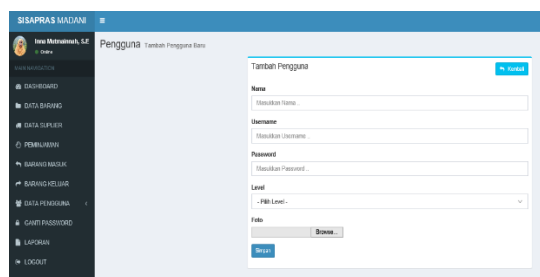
SISAPRAS MADANI

Ima Meimaimah, S.E
Online

MAIN NAVIGATION
DASHBOARD
DATA BARANG
DATA SUPLIER
PEMINJAMAN
BARANG MASUK
BARANG KELUAR
DATA PENGGUNA
GANTI PASSWORD
LAPORAN
LOGOUT

Pengguna Tambah Pengguna Baru

Tambah Pengguna
Kembali

Nama
Masukkan Nama...

Username
Masukkan Username...

Password
Masukkan Password...

Level
- Pilih Level -

Foto
Browse...

Simpan